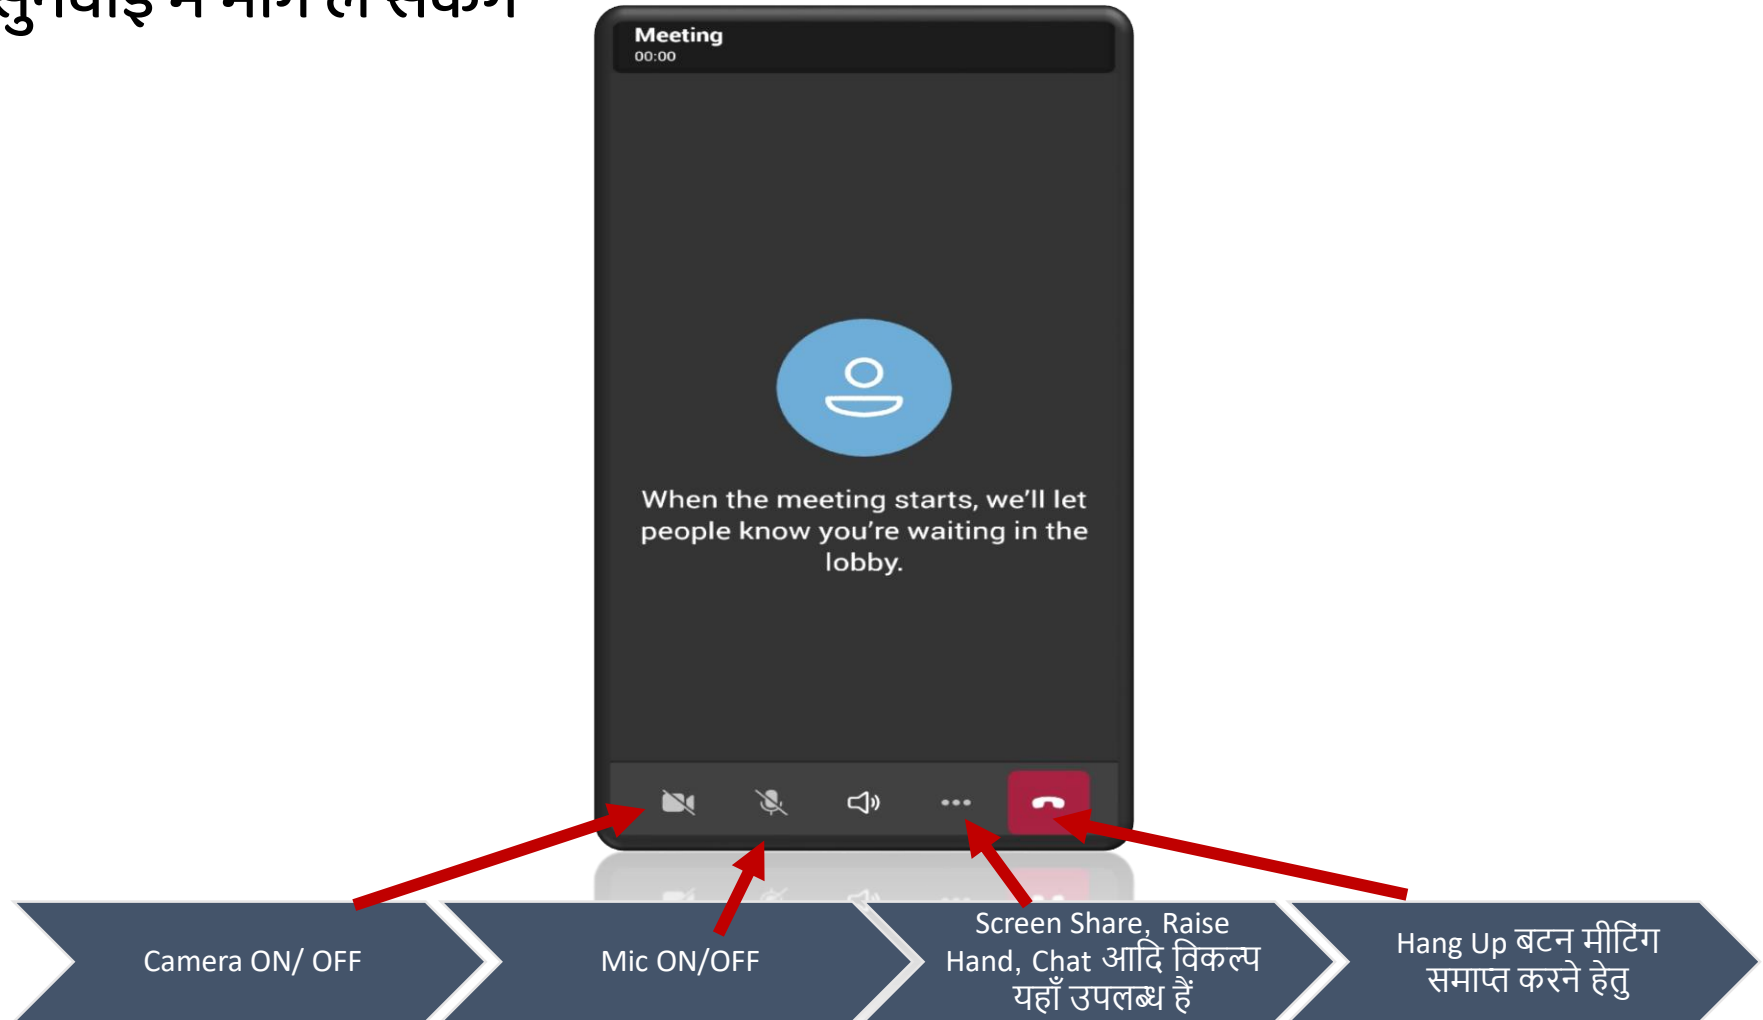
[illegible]

Meeting
00:00

When the meeting starts, we'll let people know you're waiting in the lobby.

Camera ON/ OFF

Mic ON/OFF

Screen Share, Raise Hand, Chat आदि विकल्प यहाँ उपलब्ध हैं

Hang Up बटन मीटिंग समाप्त करने हेतु